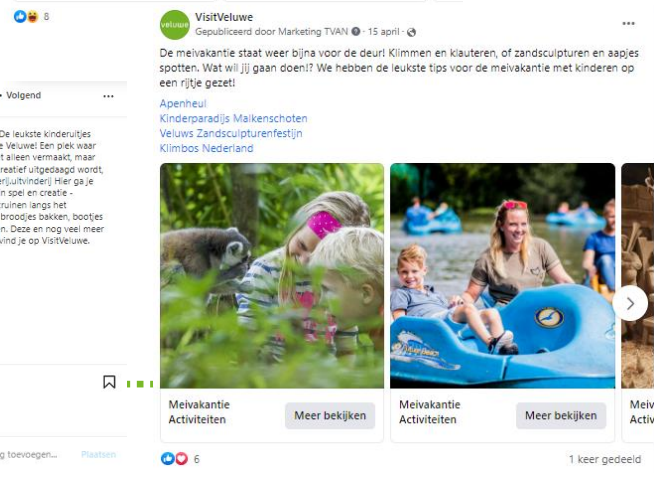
8

• Volgend

De leukste kinderuitjes e Veluwe! Een plek waar t alleen vermaakt, maar reatief uitgedaagd wordt, erjuitvinderij Hier ga je n spel en creatie - ruinen langs het broodjes bakken, bootjes n. Deze en nog veel meer vind je op VisitVeluwe.

g toevoegen... Plaatsen

veluwe

VisitVeluwe
Gepubliceerd door Marketing TVAN · 15 april ·

De meivakantie staat weer bijna voor de deur! Klimmen en klauteren, of zandsculpturen en aapjes spotten. Wat wil jij gaan doen!? We hebben de leukste tips voor de meivakantie met kinderen op een rijtje gezet!

Apenheul
Kinderparadijs Malkenschoten
Veluws Zandsculpturenfestijn
Klimbos Nederland

Meivakantie Activiteiten
Meer bekijken

Meivakantie Activiteiten
Meer bekijken

Meiv Activ

6

1 keer gedeeld